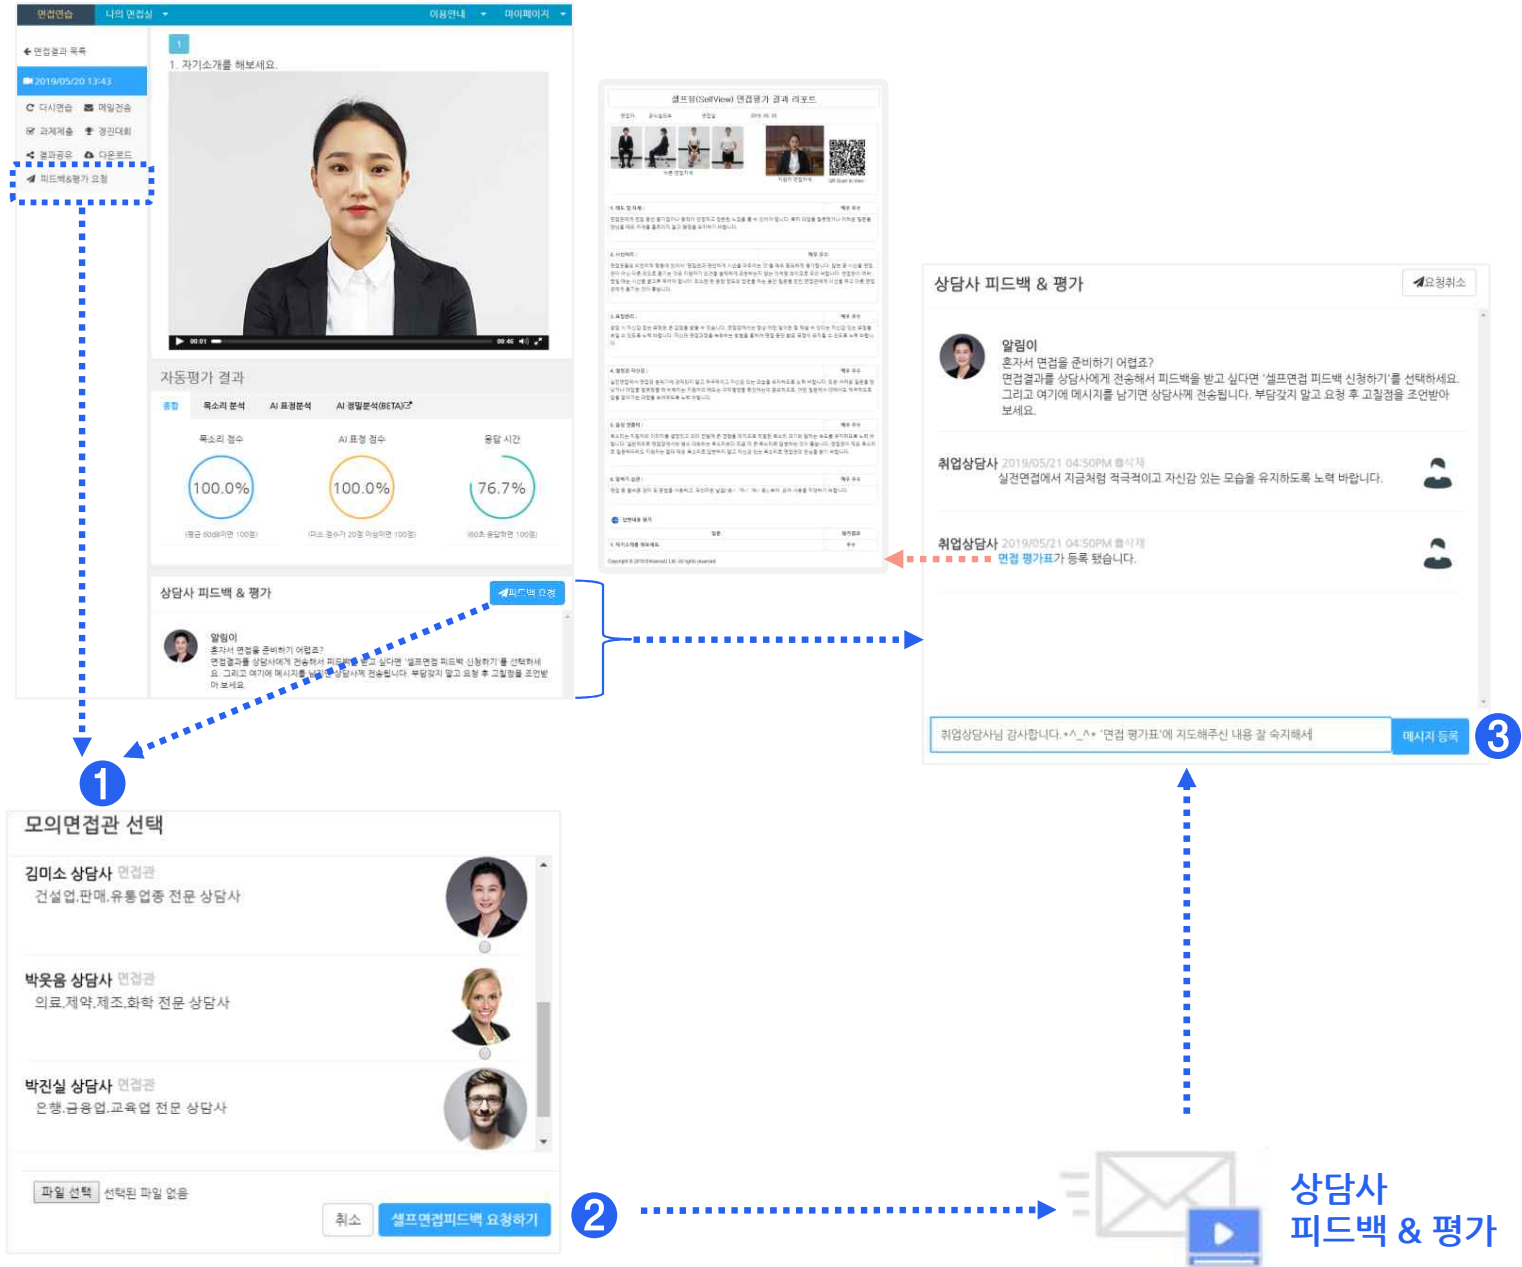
면접연습 나의 면접실 이용안내 마이페이지

면접결과 목록
2019/05/20 13:43
다시연습 메일전송
과제제출 경진대회
결과공유 다운로드
피드백&평가 요청

1
1. 자기소개를 해보세요.

자동평가 결과
종합 목소리 분석 AI 표정분석 AI 경밀분석(BETA)

목소리 점수
100.0%
AI 표정 점수
100.0%
응답 시간
76.7%

상담사 피드백 & 평가
피드백 요청
알림이
혼자서 면접을 준비하기 어렵죠?
면접결과를 상담사에게 전송해서 피드백을 받고 싶다면 '셀프면접 피드백 신청하기'를 선택하세요. 그리고 여기에 메시지를 남기면 상담사께 전송됩니다. 부담갖지 말고 요청 후 고칠점을 조언받아 보세요.

셀프뷰(SelfView) 면접평가 결과 리포트

상담사 피드백 & 평가
요청취소

알림이
혼자서 면접을 준비하기 어렵죠?
면접결과를 상담사에게 전송해서 피드백을 받고 싶다면 '셀프면접 피드백 신청하기'를 선택하세요.
그리고 여기에 메시지를 남기면 상담사께 전송됩니다. 부담갖지 말고 요청 후 고칠점을 조언받아 보세요.

취업상담사 2019/05/21 04:50PM 삭제
실전면접에서 지금처럼 적극적이고 자신감 있는 모습을 유지하도록 노력 바랍니다.

취업상담사 2019/05/21 04:50PM 삭제
면접 평가표가 등록 됐습니다.

취업상담사님 감사합니다.*^_^* '면접 평가표'에 지도해주신 내용 잘 숙지해서
메시지 등록
3

1
모의면접관 선택
김미소 상담사 면접관
건설업.판매.유통업종 전문 상담사
박웃음 상담사 면접관
의료.제약.제조.화학 전문 상담사
박진실 상담사 면접관
은행.금융업.교육업 전문 상담사

파일 선택 선택된 파일 없음
취소 셀프면접피드백 요청하기
2

상담사
피드백 & 평가